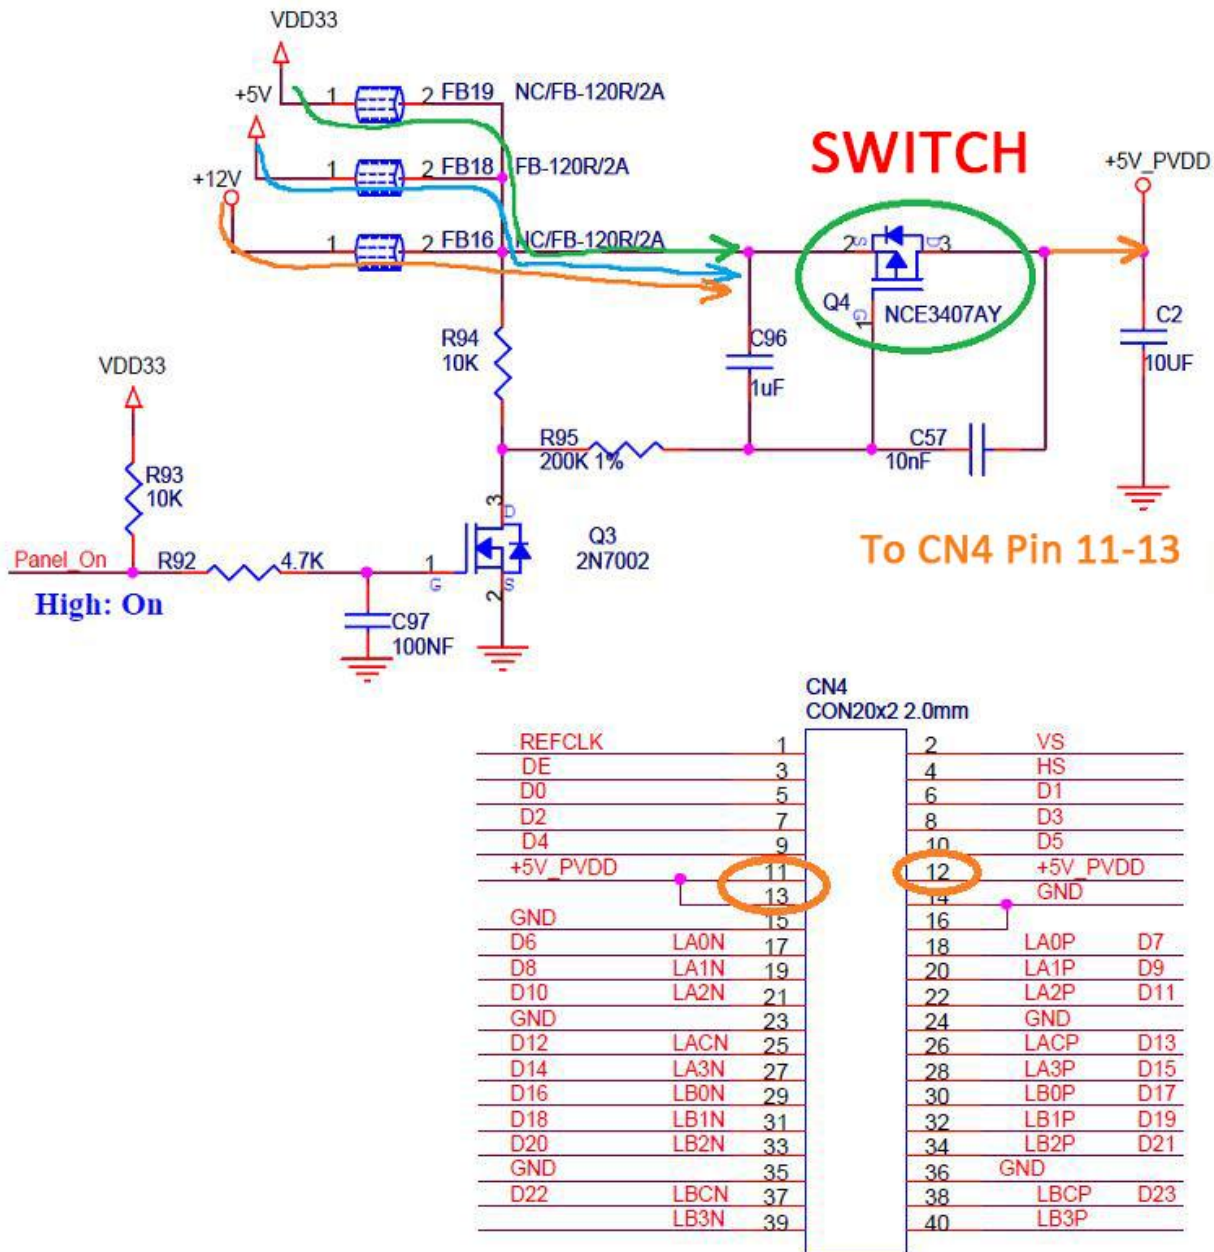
VDD33

+5V 1 2 FB19 NC/FB-120R/2A

1 2 FB18 FB-120R/2A

+12V

1 2 FB16 NC/FB-120R/2A

SWITCH

+5V_PVDD

2 S D 3

Q4 G 1 NCE3407AY

C2 10UF

R94 10K

C96 1uF

VDD33

R93 10K

R95 200K 1%

C57 10nF

3 D

Q3 2N7002

Panel_On R92 4.7K 1 G S 2

High: On

C97 100NF

To CN4 Pin 11-13

CN4
CON20x2 2.0mm

| | | | | | |
|---|---|---|---|---|---|
| REFCLK | | 1 | 2 | VS | |
| DE | | 3 | 4 | HS | |
| D0 | | 5 | 6 | D1 | |
| D2 | | 7 | 8 | D3 | |
| D4 | | 9 | 10 | D5 | |
| +5V_PVDD | | 11 | 12 | +5V_PVDD | |
| | | 13 | 14 | GND | |
| GND | | 15 | 16 | | |
| D6 | LA0N | 17 | 18 | LA0P | D7 |
| D8 | LA1N | 19 | 20 | LA1P | D9 |
| D10 | LA2N | 21 | 22 | LA2P | D11 |
| GND | | 23 | 24 | GND | |
| D12 | LACN | 25 | 26 | LACP | D13 |
| D14 | LA3N | 27 | 28 | LA3P | D15 |
| D16 | LB0N | 29 | 30 | LB0P | D17 |
| D18 | LB1N | 31 | 32 | LB1P | D19 |
| D20 | LB2N | 33 | 34 | LB2P | D21 |
| GND | | 35 | 36 | GND | |
| D22 | LBCN | 37 | 38 | LBCP | D23 |
| | LB3N | 39 | 40 | LB3P | |